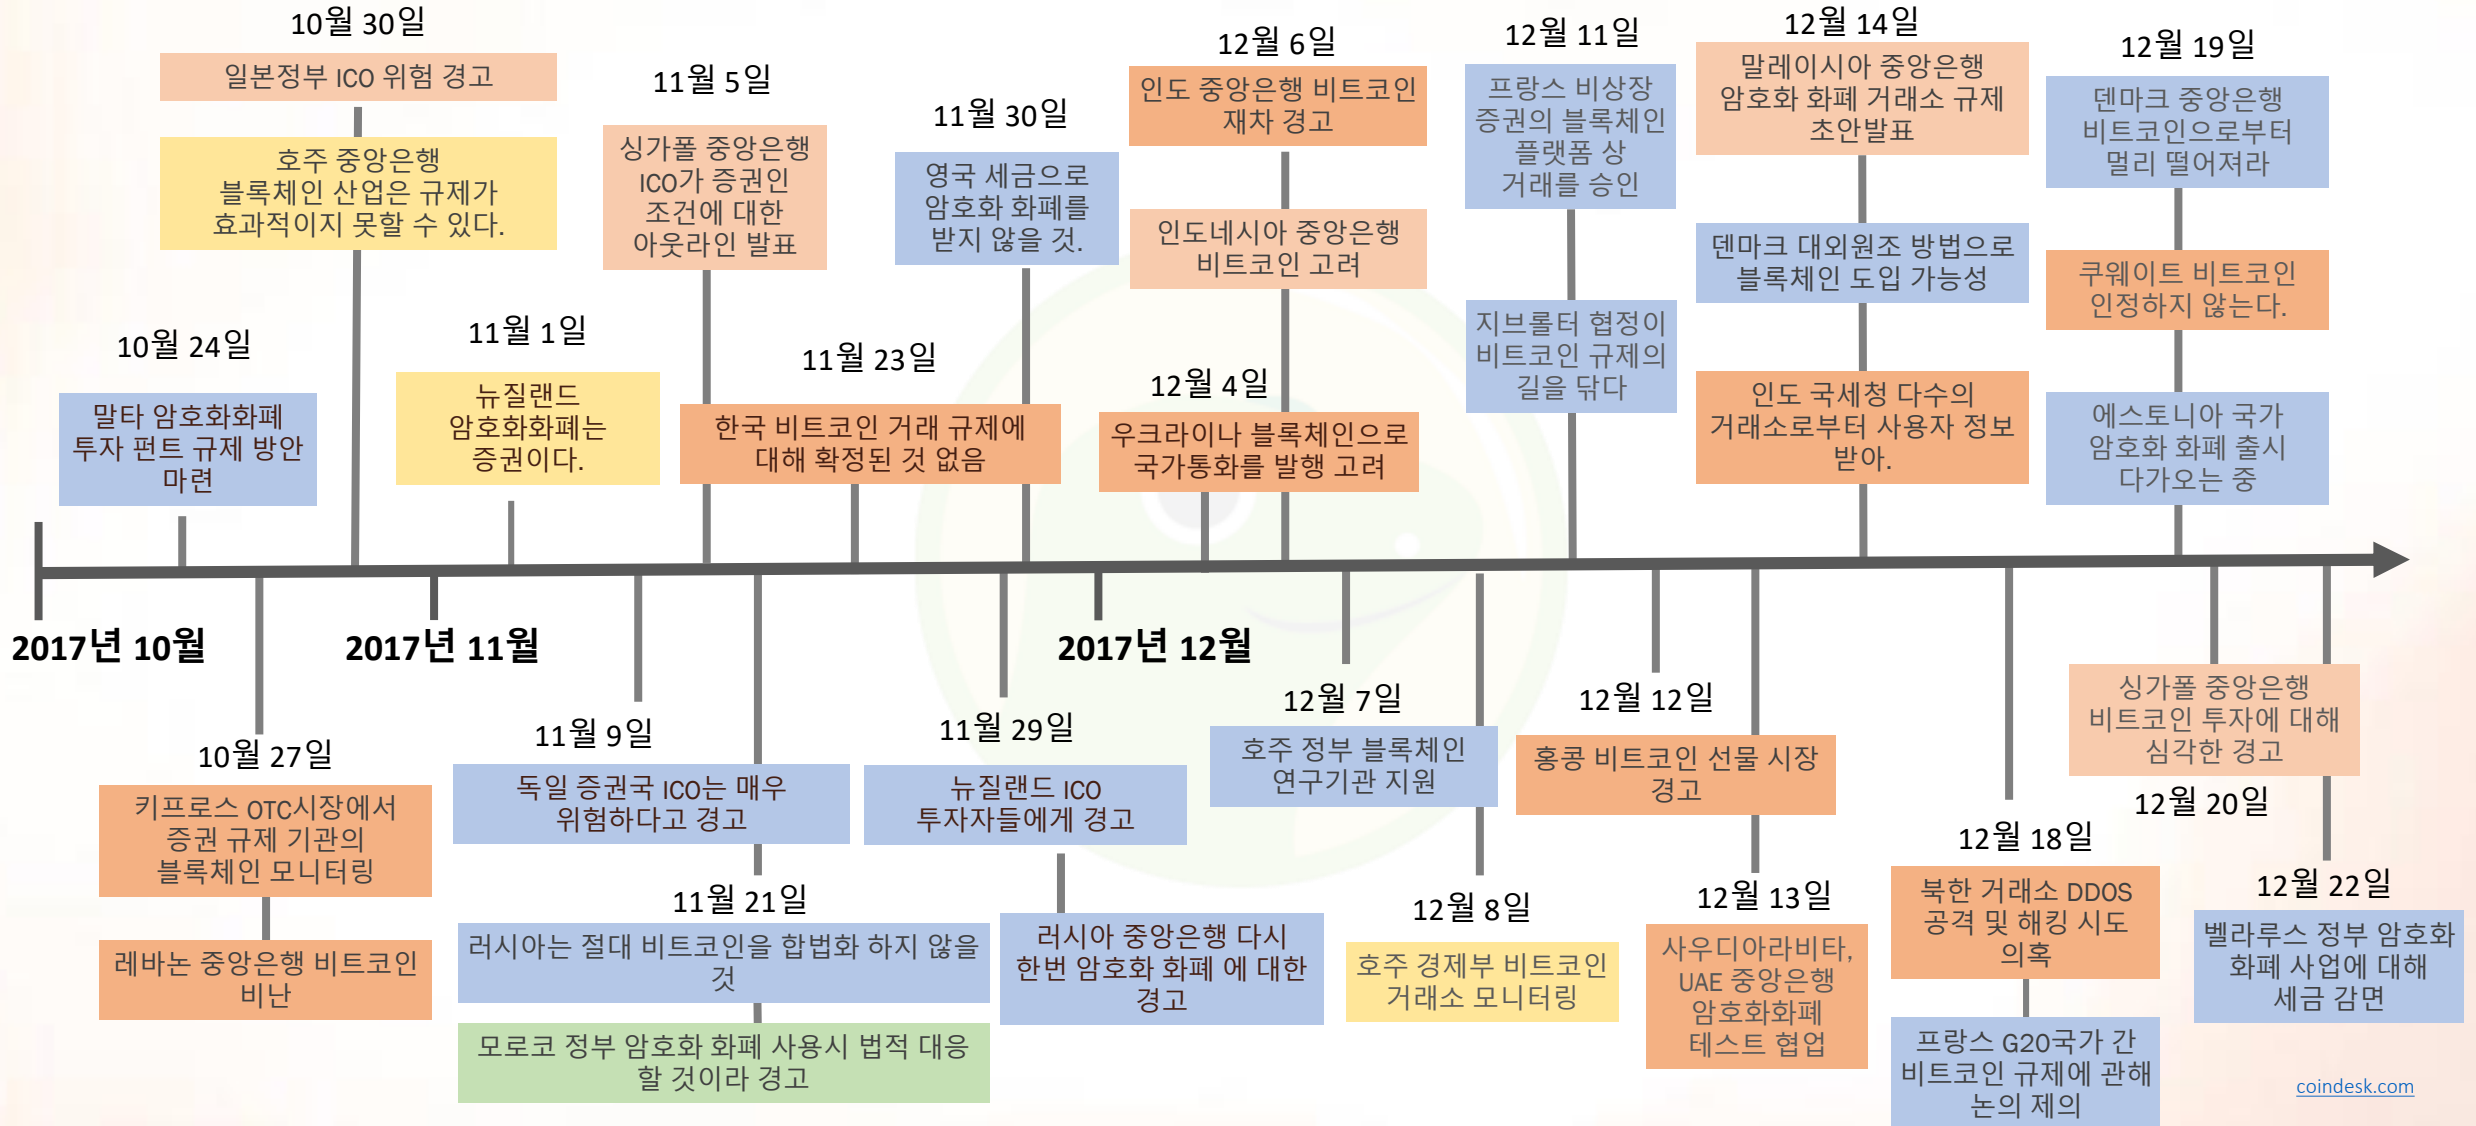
10월 30일
일본정부 ICO 위험 경고
호주 중앙은행 블록체인 산업은 규제가 효과적이지 못할 수 있다.

11월 5일
싱가폴 중앙은행 ICO가 증권인 조건에 대한 아웃라인 발표

11월 30일
영국 세금으로 암호화 화폐를 받지 않을 것.

12월 6일
인도 중앙은행 비트코인 재차 경고
인도네시아 중앙은행 비트코인 고려

12월 11일
프랑스 비상장 증권의 블록체인 플랫폼 상 거래를 승인
지브롤터 협정이 비트코인 규제의 길을 닦다

12월 14일
말레이시아 중앙은행 암호화 화폐 거래소 규제 초안발표
덴마크 대외원조 방법으로 블록체인 도입 가능성
인도 국세청 다수의 거래소로부터 사용자 정보 받아.

12월 19일
덴마크 중앙은행 비트코인으로부터 멀리 떨어져라
쿠웨이트 비트코인 인정하지 않는다.
에스토니아 국가 암호화 화폐 출시 다가오는 중

10월 24일
말타 암호화화폐 투자 펀드 규제 방안 마련

11월 1일
뉴질랜드 암호화화폐는 증권이다.

11월 23일
한국 비트코인 거래 규제에 대해 확정된 것 없음

12월 4일
우크라이나 블록체인으로 국가통화를 발행 고려

2017년 10월
2017년 11월
2017년 12월

10월 27일
키프로스 OTC시장에서 증권 규제 기관의 블록체인 모니터링
레바논 중앙은행 비트코인 비난

11월 9일
독일 증권국 ICO는 매우 위험하다고 경고

11월 21일
러시아는 절대 비트코인을 합법화 하지 않을 것
모로코 정부 암호화 화폐 사용시 법적 대응 할 것이라 경고

11월 29일
뉴질랜드 ICO 투자자들에게 경고
러시아 중앙은행 다시 한번 암호화 화폐 에 대한 경고

12월 7일
호주 정부 블록체인 연구기관 지원

12월 8일
호주 경제부 비트코인 거래소 모니터링

12월 12일
홍콩 비트코인 선물 시장 경고

12월 13일
사우디아라비타, UAE 중앙은행 암호화화폐 테스트 협업

12월 18일
북한 거래소 DDOS 공격 및 해킹 시도 의혹
프랑스 G20국가 간 비트코인 규제에 관해 논의 제의

싱가폴 중앙은행 비트코인 투자에 대해 심각한 경고
12월 20일

12월 22일
벨라루스 정부 암호화 화폐 사업에 대해 세금 감면

coindesk.com